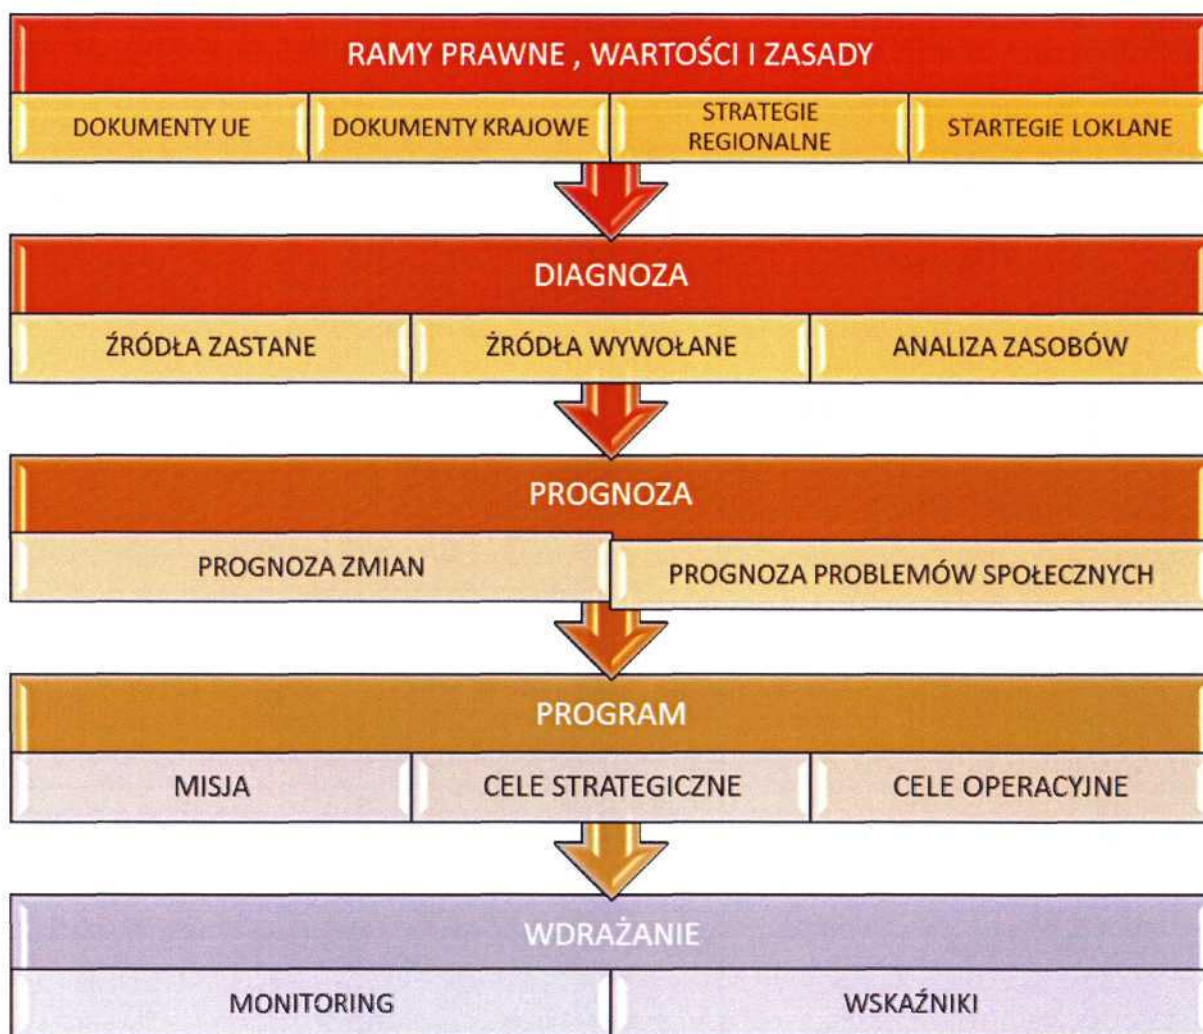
RAMY PRAWNE , WARTOŚCI I ZASADY

DOKUMENTY UE

DOKUMENTY KRAJOWE

STRATEGIE REGIONALNE

STARTEGIE LOKLANE

DIAGNOZA

ŹRÓDŁA ZASTANE

ŹRÓDŁA WYWOŁANE

ANALIZA ZASOBÓW

PROGNOZA

PROGNOZA ZMIAN

PROGNOZA PROBLEMÓW SPOŁECZNYCH

PROGRAM

MISJA

CELE STRATEGICZNE

CELE OPERACYJNE

WDRAŻANIE

MONITORING

WSKAŹNIKI